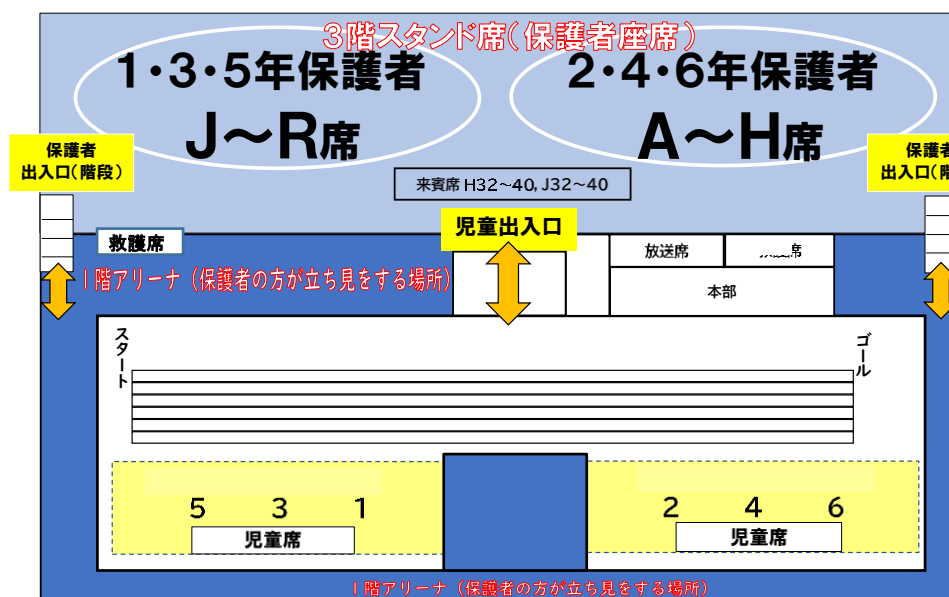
３階スタンド席（保護者座席）

1・3・5年保護者
J～R席

2・4・6年保護者
A～H席

保護者
出入口（階段）

保護者
出入口（階

来賓席 H32～40, J32～40

児童出入口

救護席

放送席

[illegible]席

本部

１階アリーナ（保護者の方が立ち見をする場所）

スタート

ゴール

5 3 1
児童席

2 4 6
児童席

１階アリーナ（保護者の方が立ち見をする場所）